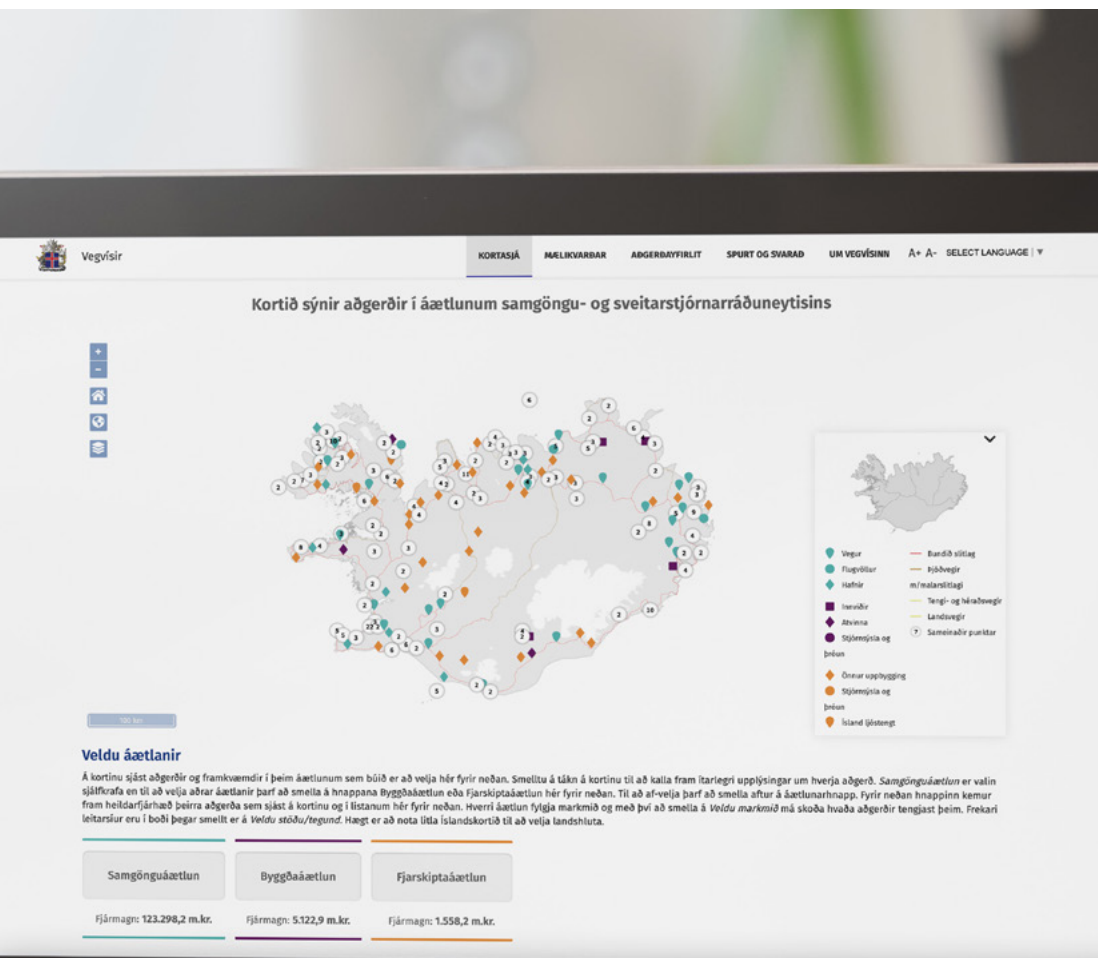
Vegvísir

KORTASJÁ MÆLIKVARÐAR AÐGERÐAYFIRLIT SPURT OG SVARAÐ UM VEGVÍSINN A+ A- SELECT LANGUAGE | ▼

Kortið sýnir aðgerðir í áætlunum samgöngu- og sveitarstjórnarráðuneytisins

Vegur
Flugvöllur
Hafnir
Innviðir
Atvinna
Stjórnsýsla og þróun
Önnur uppbygging
Stjórnsýsla og þróun
Ísland ljóstengt
Bundið slitlag
Þjóðvegir m/malarslitlagi
Tengi- og héraðsvegir
Landsvegir
Sameinaðir punktar

100 km

Veldu áætlanir

Á kortinu sjást aðgerðir og framkvæmdir í þeim áætlunum sem búið er að velja hér fyrir neðan. Smelltu á tákn á kortinu til að kalla fram ítarlegri upplýsingar um hverja aðgerð. Samgönguáætlun er valin sjálfkrafa en til að velja aðrar áætlanir þarf að smella á hnappana Byggðaáætlun eða Fjarskiptaáætlun hér fyrir neðan. Til að af-velja þarf að smella aftur á áætlunarhnapp. Fyrir neðan hnappinn kemur fram heildarfjárhæð þeirra aðgerða sem sjást á kortinu og í listanum hér fyrir neðan. Hverri áætlun fylgja markmið og með því að smella á Veldu markmið má skoða hvaða aðgerðir tengjast þeim. Frekari leitarsíur eru í boði þegar smellt er á Veldu stöðu/tegund. Hægt er að nota litla Íslandskortið til að velja landshluta.

Samgönguáætlun
Fjármagn: 123.298,2 m.kr.

Byggðaáætlun
Fjármagn: 5.122,9 m.kr.

Fjarskiptaáætlun
Fjármagn: 1.558,2 m.kr.